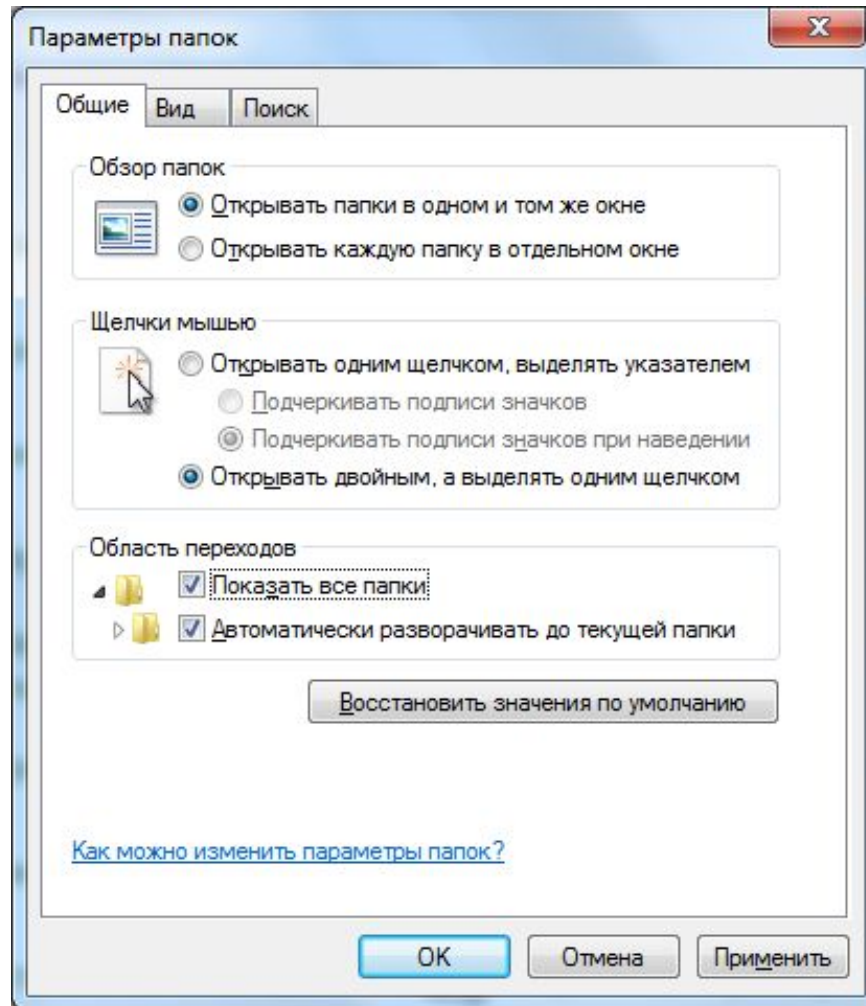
Параметры папок

Общие Вид Поиск

Обзор папок

Открывать папки в одном и том же окне

Открывать каждую папку в отдельном окне

Щелчки мышью

Открывать одним щелчком, выделять указателем

Подчеркивать подписи значков

Подчеркивать подписи значков при наведении

Открывать двойным, а выделять одним щелчком

Область переходов

Показать все папки

Автоматически разворачивать до текущей папки

Восстановить значения по умолчанию

Как можно изменить параметры папок?

ОК Отмена Применить